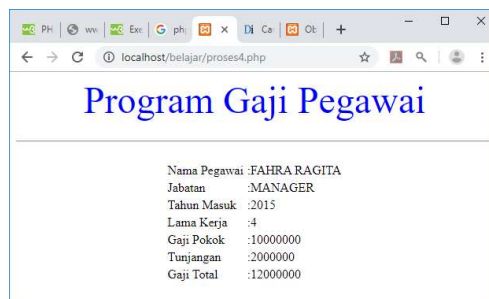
PH ww Exe G ph × Di Ca Ob +

localhost/belajar/proses4.php

Program Gaji Pegawai

| | |
|---|---|
| Nama Pegawai | :FAHRA RAGITA |
| Jabatan | :MANAGER |
| Tahun Masuk | :2015 |
| Lama Kerja | :4 |
| Gaji Pokok | :10000000 |
| Tunjangan | :2000000 |
| Gaji Total | :12000000 |